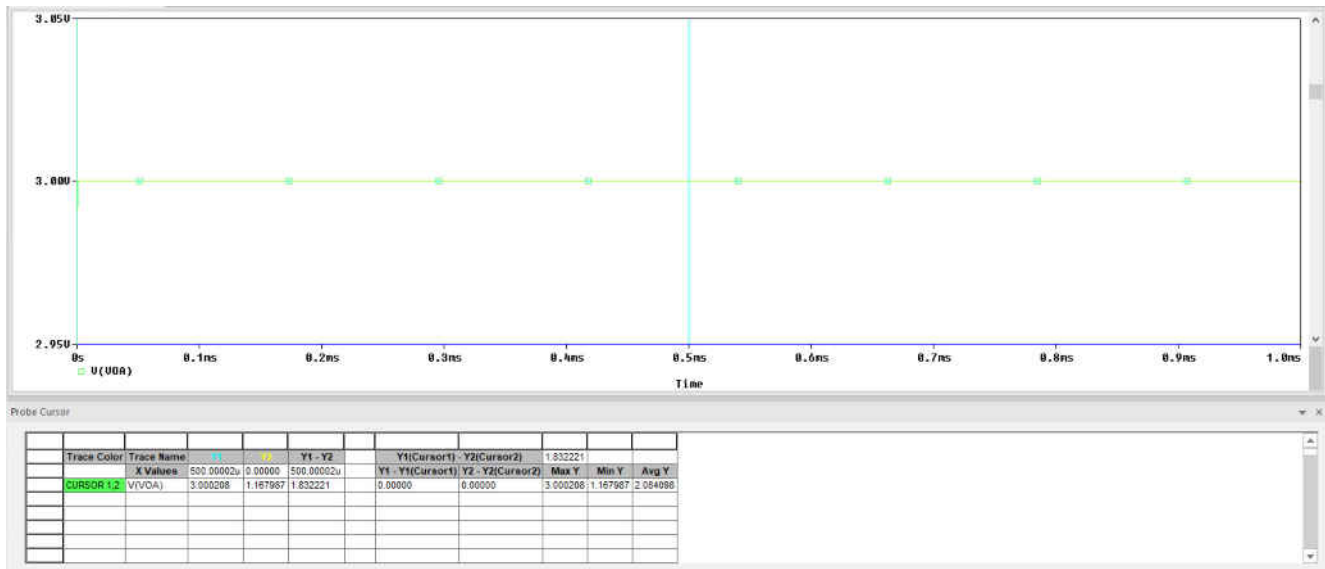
3.050

3.000

2.950

0s 0.1ms 0.2ms 0.3ms 0.4ms 0.5ms 0.6ms 0.7ms 0.8ms 0.9ms 1.0ms

V(VOA)

Time

Probe Cursor

| | Trace Color | Trace Name | Y1 | Y2 | Y1 - Y2 | | Y1(Cursor1) - Y2(Cursor2) | | 1.832221 | | |
|---|---|---|---|---|---|---|---|---|---|---|---|
| | | X Values | 500.00002u | 0.00000 | 500.00002u | | Y1 - Y1(Cursor1) | Y2 - Y2(Cursor2) | Max Y | Min Y | Avg Y |
| | CURSOR 1,2 | V(VOA) | 3.000208 | 1.167987 | 1.832221 | | 0.00000 | 0.00000 | 3.000208 | 1.167987 | 2.084086 |